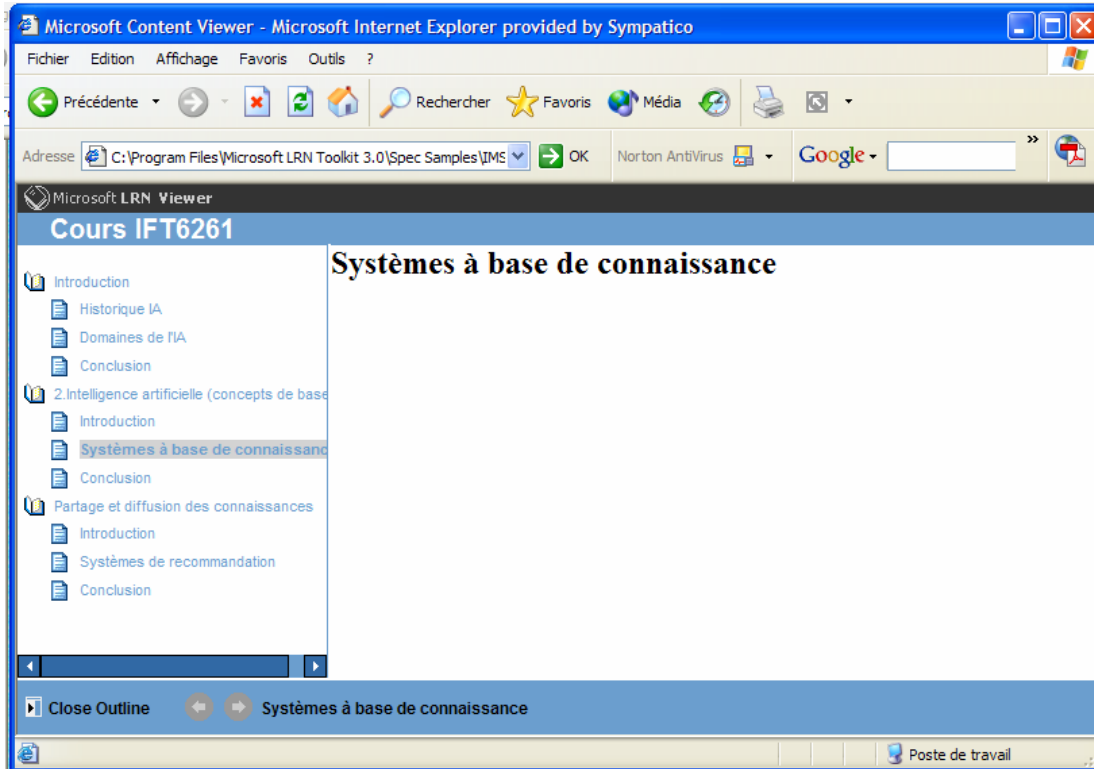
Microsoft Content Viewer - Microsoft Internet Explorer provided by Sympatico

Fichier Edition Affichage Favoris Outils ?

Précédente Rechercher Favoris Média

Adresse C:\Program Files\Microsoft LRN Toolkit 3.0\Spec Samples\IMS OK Norton AntiVirus Google

Microsoft LRN Viewer

Cours IFT6261

Introduction
Historique IA
Domaines de l'IA
Conclusion
2.Intelligence artificielle (concepts de base
Introduction
Systèmes à base de connaissanc
Conclusion
Partage et diffusion des connaissances
Introduction
Systèmes de recommandation
Conclusion

Systèmes à base de connaissance

Close Outline Systèmes à base de connaissance

Poste de travail